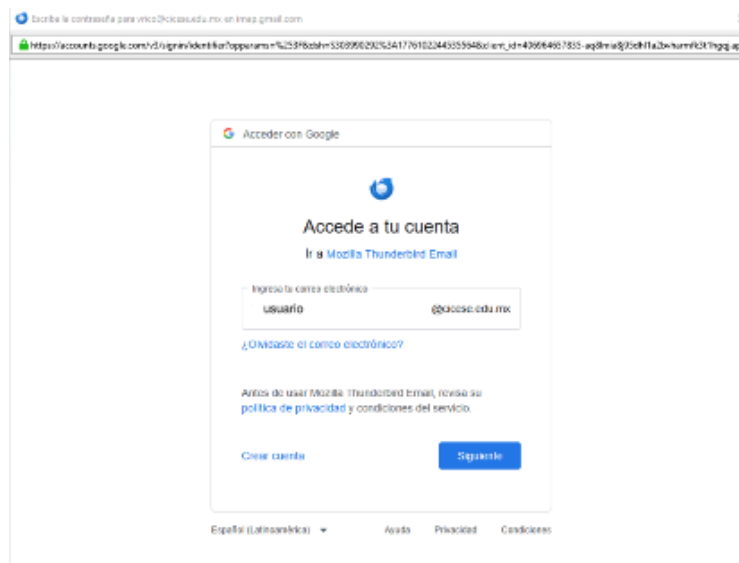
Escribe la contraseña para vrico@cicese.edu.mx en imap.gmail.com

https://accounts.google.com/v3/signin/identifier?opparams=%253F&dsh=S308990292%3A1776102244535554&client_id=406964657835-aq8lmia8j95dhl1a2bvhamfk3t1hgq.ap

Acceder con Google

Accede a tu cuenta

Ir a Mozilla Thunderbird Email

Ingresa tu correo electrónico

usuario

@cicese.edu.mx

¿Olvidaste el correo electrónico?

Antes de usar Mozilla Thunderbird Email, revisa su política de privacidad y condiciones del servicio.

Crear cuenta

Siguiente

Español (Latinoamérica)

Ayuda

Privacidad

Condiciones